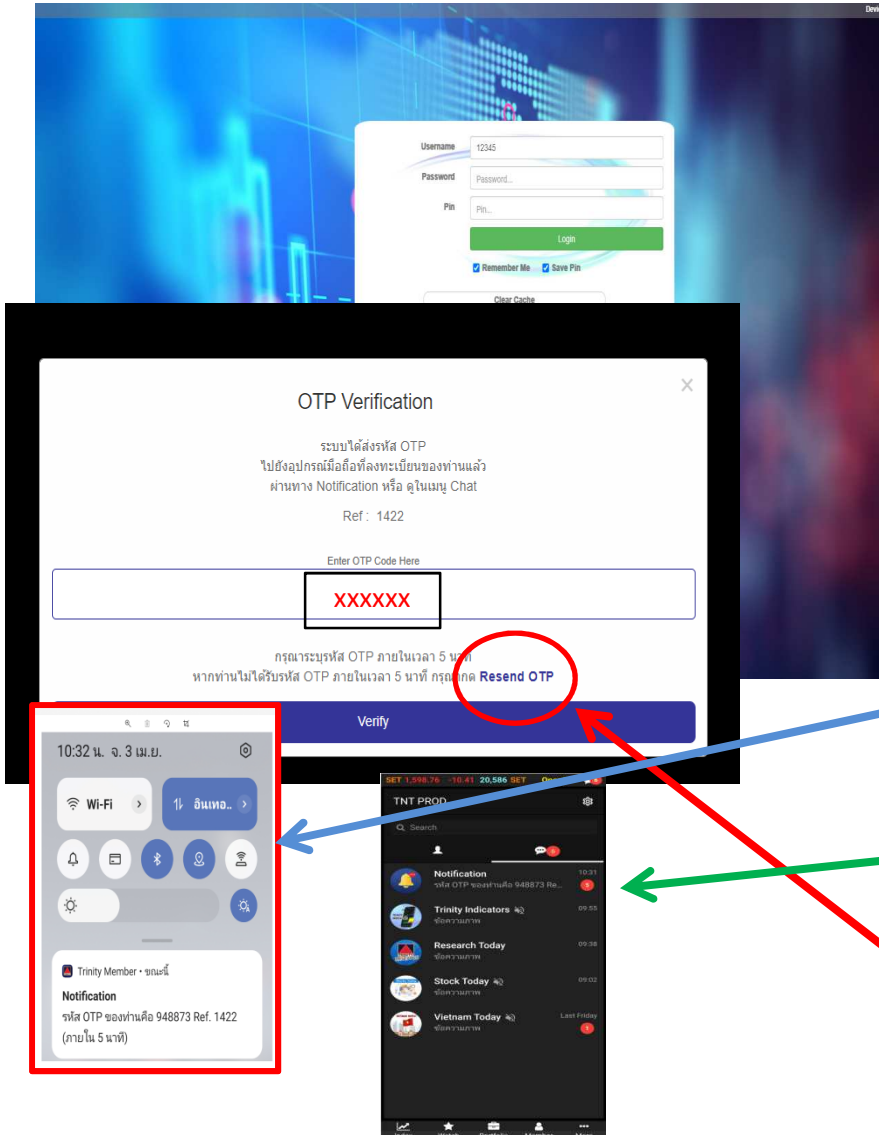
Devi

Username 12345
Password Password...
Pin Pin...
Login
Remember Me  Save Pin
Clear Cache

OTP Verification
×
ระบบได้ส่งรหัส OTP
ไปยังอุปกรณ์มือถือที่ลงทะเบียนของท่านแล้ว
ผ่านทาง Notification หรือ ดูในเมนู Chat
Ref : 1422
Enter OTP Code Here
XXXXXX
กรุณาระบุรหัส OTP ภายในเวลา 5 นาที
หากท่านไม่ได้รับรหัส OTP ภายในเวลา 5 นาที กรุณากด Resend OTP
Verify

10:32 น. จ. 3 เม.ย.
Wi-Fi
อินเทอ..
Trinity Member • ขณะนี้
Notification
รหัส OTP ของท่านคือ 948873 Ref. 1422 (ภายใน 5 นาที)

SET 1,598.76 -10.41 20,586 SET
TNT PROD
Search
Notification 10:31
รหัส OTP ของท่านคือ 948873 Re...
Trinity Indicators 09:55
ข้อความภาพ
Research Today 09:38
ข้อความภาพ
Stock Today 09:02
ข้อความภาพ
Vietnam Today Last Friday
ข้อความภาพ